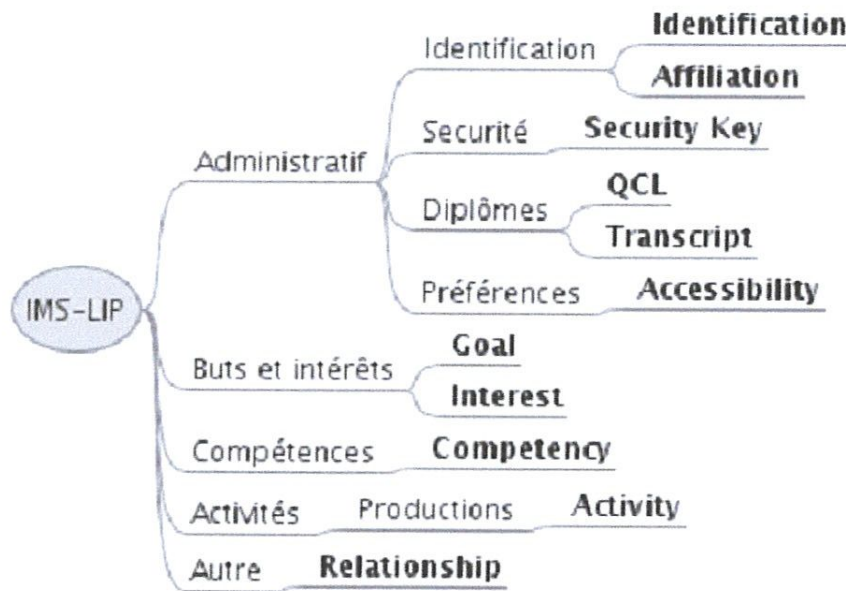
IMS-LIP

Administratif

Identification

Identification

Affiliation

Securité

Security Key

Diplômes

QCL

Transcript

Préférences

Accessibility

Buts et intérêts

Goal

Interest

Compétences

Competency

Activités

Productions

Activity

Autre

Relationship